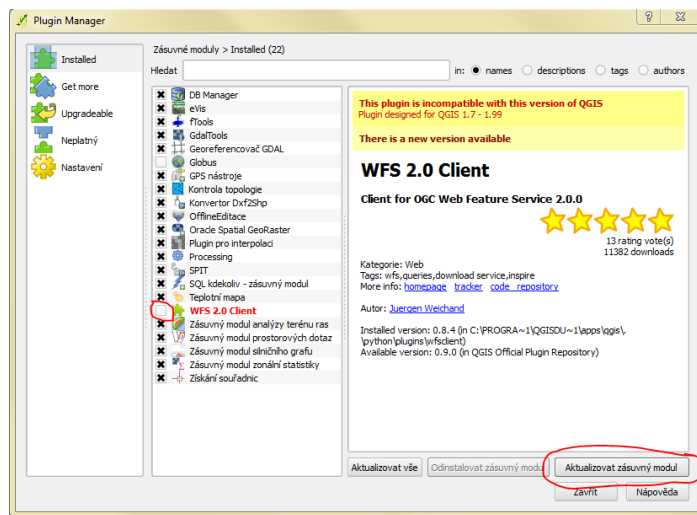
Plugin Manager

? X

Installed

Get more

Upgradeable

Neplatný

Nastavení

Zásuvné moduly > Installed (22)

Hledat

in: names descriptions tags authors

DB Manager
eVis
fTools
GdalTools
Georeferencovač GDAL
Globus
GPS nástroje
Kontrola topologie
Konvertor Dxf2Shp
OfflineEditace
Oracle Spatial GeoRaster
Plugin pro interpolaci
Processing
SPIT
SQL kdekoliv - zásuvný modul
Teplotní mapa
WFS 2.0 Client
Zásuvný modul analýzy terénu ras
Zásuvný modul prostorových dotaz
Zásuvný modul silničního grafu
Zásuvný modul zonální statistiky
Získání souřadnic

This plugin is incompatible with this version of QGIS
Plugin designed for QGIS 1.7 - 1.99

There is a new version available

WFS 2.0 Client

Client for OGC Web Feature Service 2.0.0

13 rating vote(s)
11382 downloads

Kategorie: Web
Tags: wfs,queries,download service,inspire
More info: homepage tracker code repository

Autor: Juergen Weichand

Installed version: 0.8.4 (in C:\PROGRA~1\QGISDU~1\apps\qgis\.\python\plugins\wfsclient)
Available version: 0.9.0 (in QGIS Official Plugin Repository)

Aktualizovat vše

Odinstalovat zásuvný modu

Aktualizovat zásuvný modul

Zavřít

Nápověda